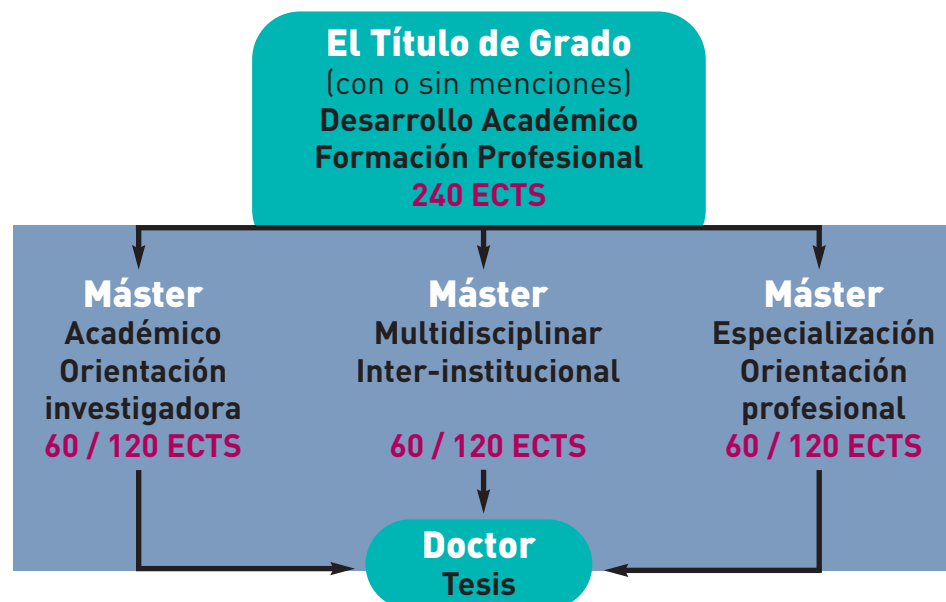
El Título de Grado
(con o sin menciones)
Desarrollo Académico
Formación Profesional
240 ECTS

Máster
Académico
Orientación
investigadora
60 / 120 ECTS

Máster
Multidisciplinar
Inter-institucional
60 / 120 ECTS

Máster
Especialización
Orientación
profesional
60 / 120 ECTS

Doctor
Tesis